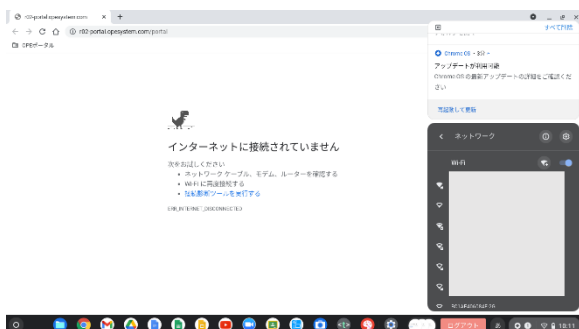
r02-portal.opesystem.com ×
r02-portal.opesystem.com/portal
OPEポータル

すべて閉じる
Chrome OS・3分・
アップデートが利用可能
Chrome OS の最新アップデートの詳細をご確認ください
再起動して更新

ネットワーク
Wi-Fi

インターネットに接続されていません
次をお試しください
• ネットワーク ケーブル、モデム、ルーターを確認する
• Wi-Fi に再度接続する
• 接続診断ツールを実行する
ERR_INTERNET_DISCONNECTED

ログアウト
18:11